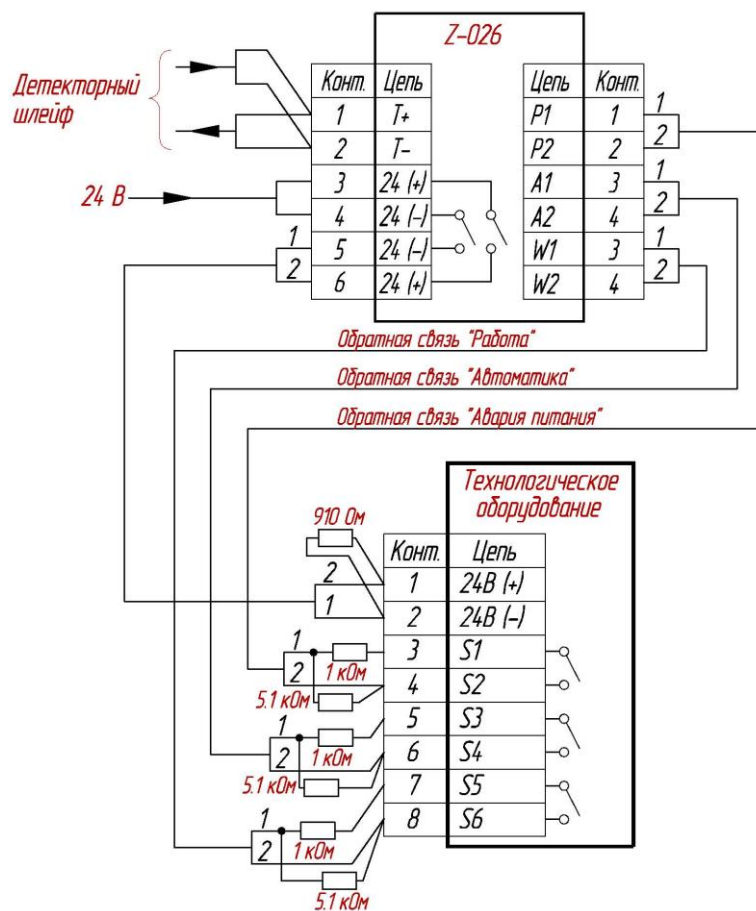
Z-026

Детекторный шлейф

| Конт. | Цепь |
|---|---|
| 1 | T+ |
| 2 | T– |
| 3 | 24 (+) |
| 4 | 24 (–) |
| 5 | 24 (–) |
| 6 | 24 (+) |

| Цепь | Конт. |
|---|---|
| P1 | 1 |
| P2 | 2 |
| A1 | 3 |
| A2 | 4 |
| W1 | 3 |
| W2 | 4 |

24 В

1
2
1
2
1
2
1
2

Обратная связь "Работа"

Обратная связь "Автоматика"

Обратная связь "Авария питания"

Технологическое оборудование

910 Ом

| Конт. | Цепь |
|---|---|
| 1 | 24В (+) |
| 2 | 24В (–) |
| 3 | S1 |
| 4 | S2 |
| 5 | S3 |
| 6 | S4 |
| 7 | S5 |
| 8 | S6 |

2
1
1
2
1 кОм
5.1 кОм
1
2
1 кОм
5.1 кОм
1
2
1 кОм
5.1 кОм